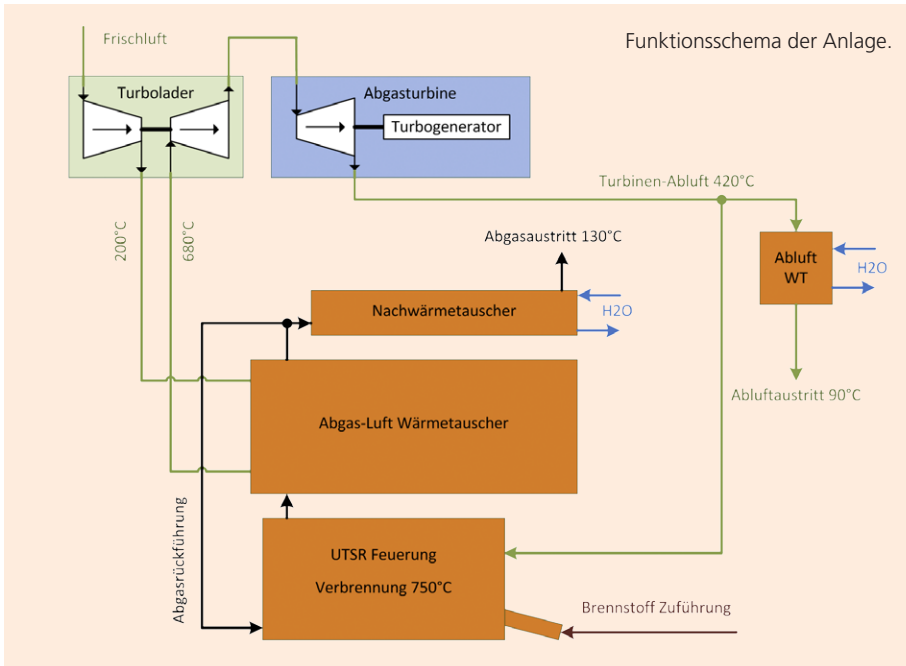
Funktionsschema der Anlage.

Frischluft

Turbolader

Abgasturbine

Turbogenerator

Turbinen-Abluft 420°C

200°C

680°C

Abgasaustritt 130°C

Abluft WT

H2O

Nachwärmetauscher

H2O

Abluftaustritt 90°C

Abgas-Luft Wärmetauscher

Abgasrückführung

UTSR Feuerung

Verbrennung 750°C

Brennstoff Zuführung